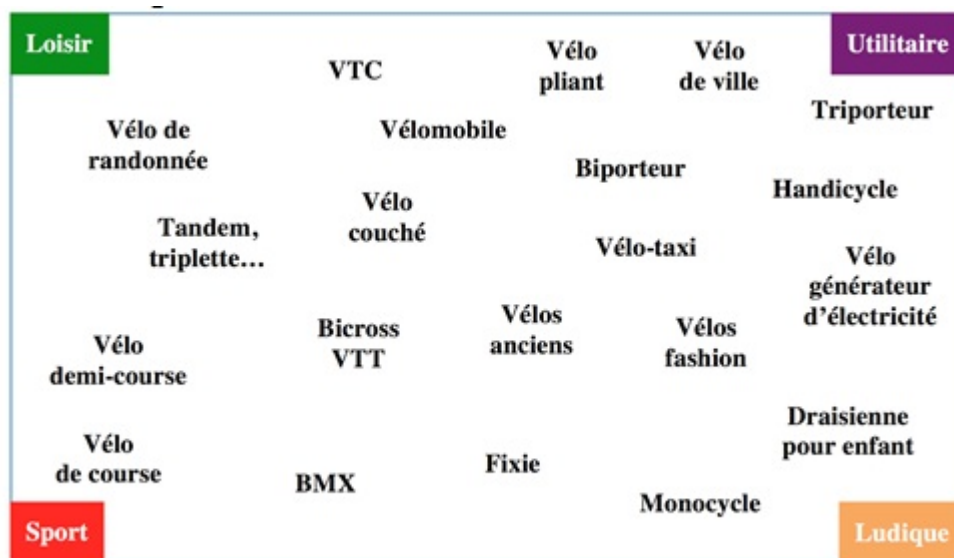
Loisir

Utilitaire

VTC

Vélo pliant

Vélo de ville

Triporteur

Vélo de randonnée

Vélomobile

Biporteur

Handicycle

Vélo couché

Tandem, triplette…

Vélo-taxi

Vélo générateur d'électricité

Bicross VTT

Vélos anciens

Vélos fashion

Vélo demi-course

Draisienne pour enfant

Vélo de course

Fixie

BMX

Monocycle

Sport

Ludique